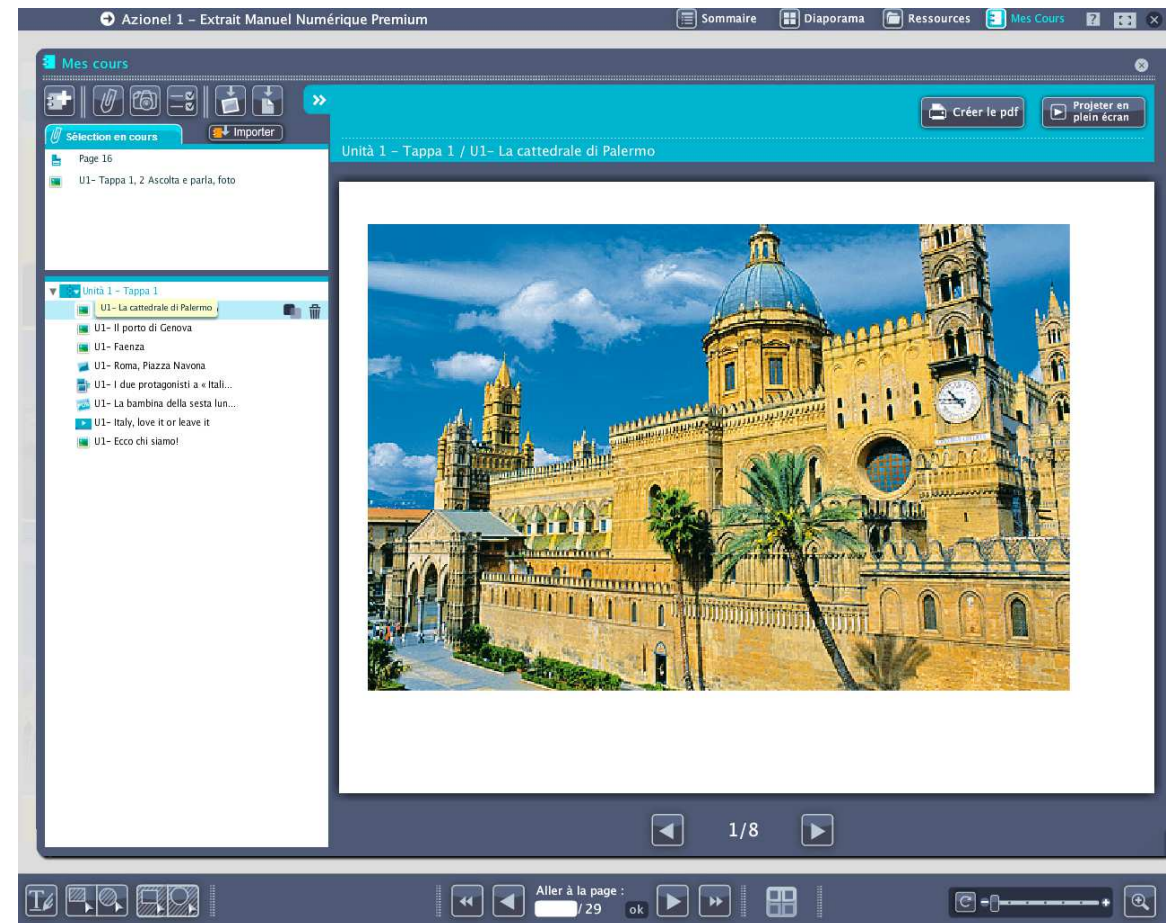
Azione! 1 – Extrait Manuel Numérique Premium

Sommaire
Diaporama
Ressources
Mes Cours

Mes cours

Sélection en cours
Importer

Page 16
U1- Tappa 1, 2 Ascolta e parla, foto

Unità 1 – Tappa 1
U1- La cattedrale di Palermo
U1- Il porto di Genova
U1- Faenza
U1- Roma, Piazza Navona
U1- I due protagonisti a « Itali...
U1- La bambina della sesta lun...
U1- Italy, love it or leave it
U1- Ecco chi siamo!

Créer le pdf
Projeter en plein écran

Unità 1 – Tappa 1 / U1- La cattedrale di Palermo

1/8

Aller à la page :
/ 29
ok